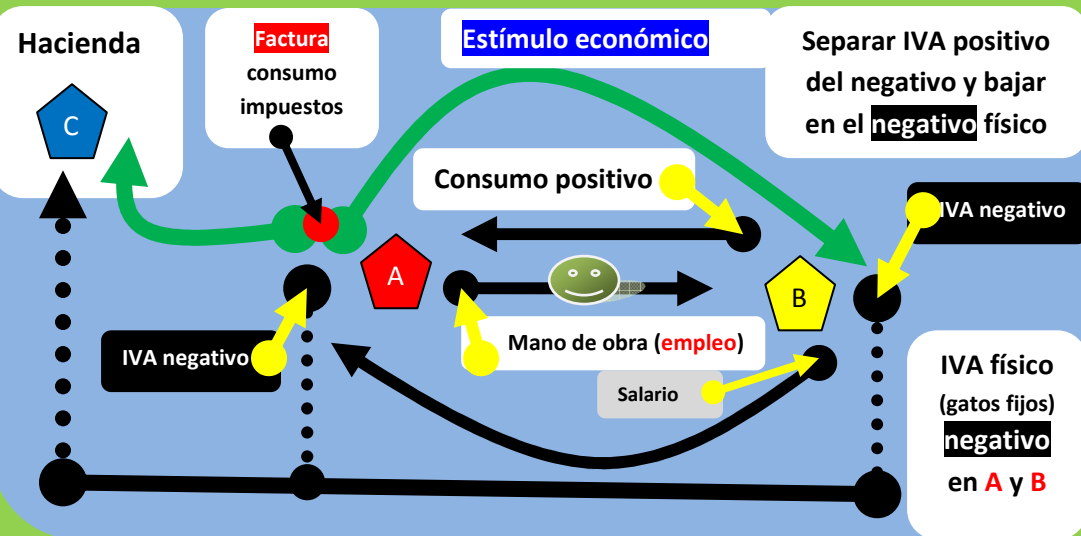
Hacienda

C

Factura
consumo
impuestos

Estímulo económico

Separar IVA positivo del negativo y bajar en el negativo físico

Consumo positivo

IVA negativo

A

B

IVA negativo

Mano de obra (empleo)

Salario

IVA físico
(gatos fijos)
negativo
en A y B